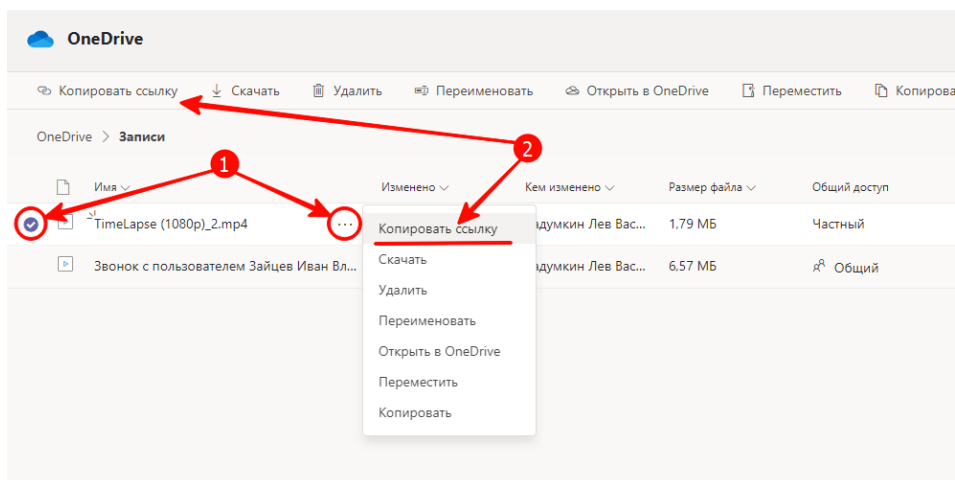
OneDrive

Копировать ссылку  Скачать  Удалить  Переименовать  Открыть в OneDrive  Переместить  Копирова

OneDrive > Записи

1

2

| | Имя | Изменено | Кем изменено | Размер файла | Общий доступ |
|---|---|---|---|---|---|
| | TimeLapse (1080p)_2.mp4 | ··· | адумкин Лев Вас... | 1,79 МБ | Частный |
| | Звонок с пользователем Зайцев Иван Вл... | | адумкин Лев Вас... | 6,57 МБ | Общий |

Копировать ссылку
Скачать
Удалить
Переименовать
Открыть в OneDrive
Переместить
Копировать